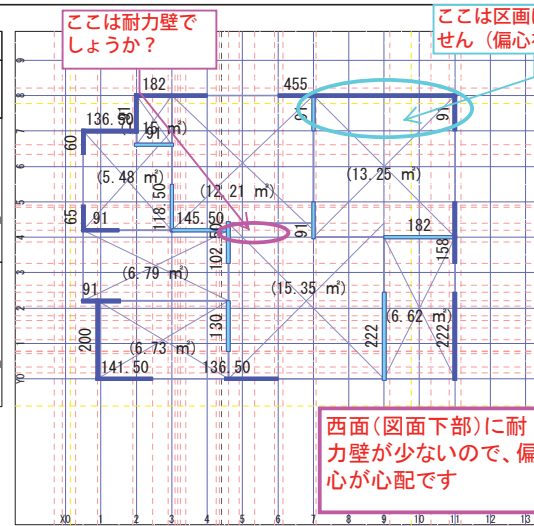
ここは耐力壁でしょうか？

ここは区画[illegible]せん（偏心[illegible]

182
455
136.50
91
(5.91 ㎡)
60
91
91
(5.48 ㎡)
118.50
(12.21 ㎡)
(13.25 ㎡)
65
91
145.50
91
182
158
102.50
(6.79 ㎡)
(15.35 ㎡)
91
200
130
222
(6.62 ㎡)
222
(6.73 ㎡)
141.50
136.50

西面（図面下部）に耐力壁が少ないので、偏心が心配です

X0
1
2
3
4
5
6
7
8
9
10
11
12
13
Y0
1
2
3
4
5
6
7
8
9